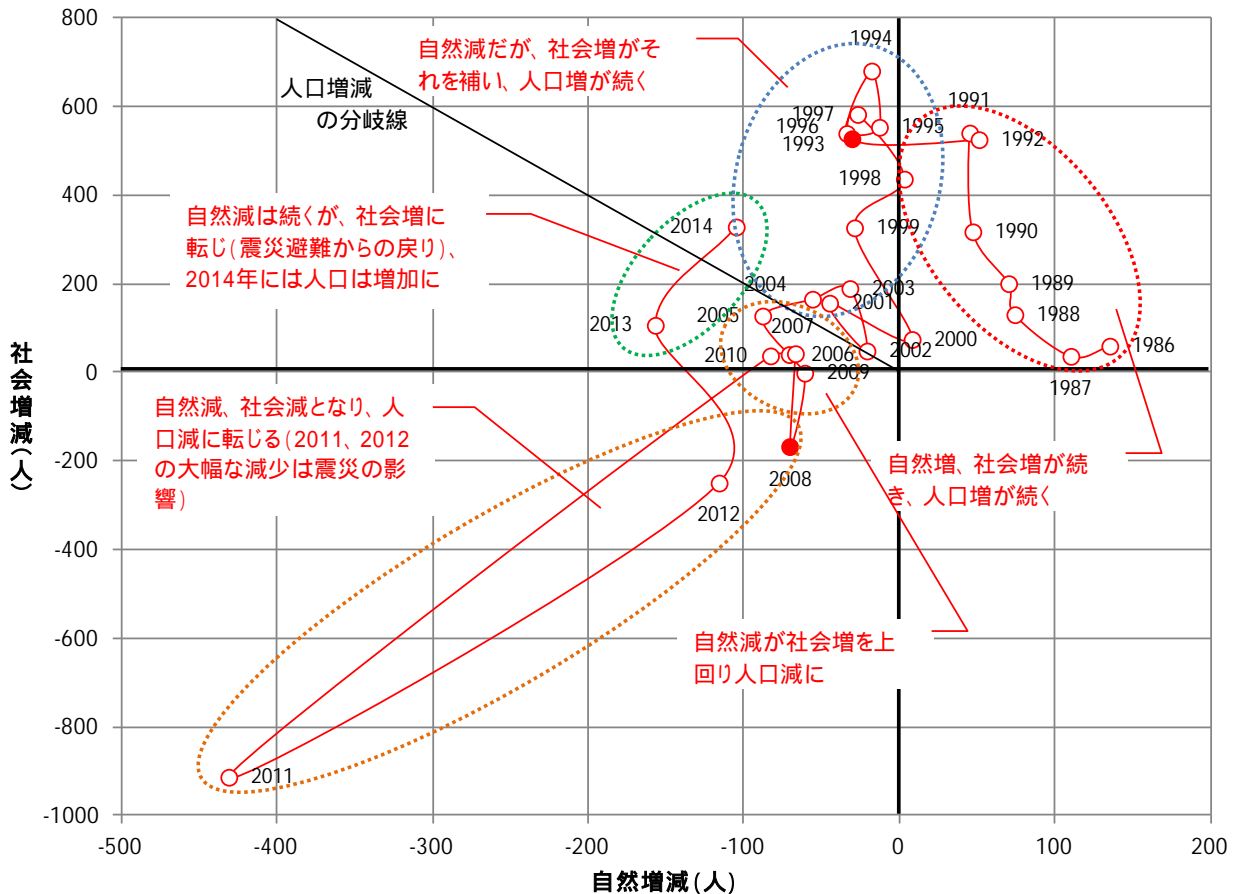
800
600
400
200
0
-200
-400
-600
-800
-1000

社会増減(人)

-500
-400
-300
-200
-100
0
100
200

自然増減(人)

人口増減の分岐線

自然減だが、社会増がそれを補い、人口増が続く

自然減は続くが、社会増に転じ(震災避難からの戻り)、2014年には人口は増加に

自然減、社会減となり、人口減に転じる(2011、2012の大幅な減少は震災の影響)

自然増、社会増が続き、人口増が続く

自然減が社会増を上回り人口減に

1994
1991
1997
1996
1995
1993
1992
1998
1999
1990
2014
1989
2004
2003
1988
2001
2005
2013
2007
2000
2002
1986
2010
2006
2009
1987
2008
2012
2011